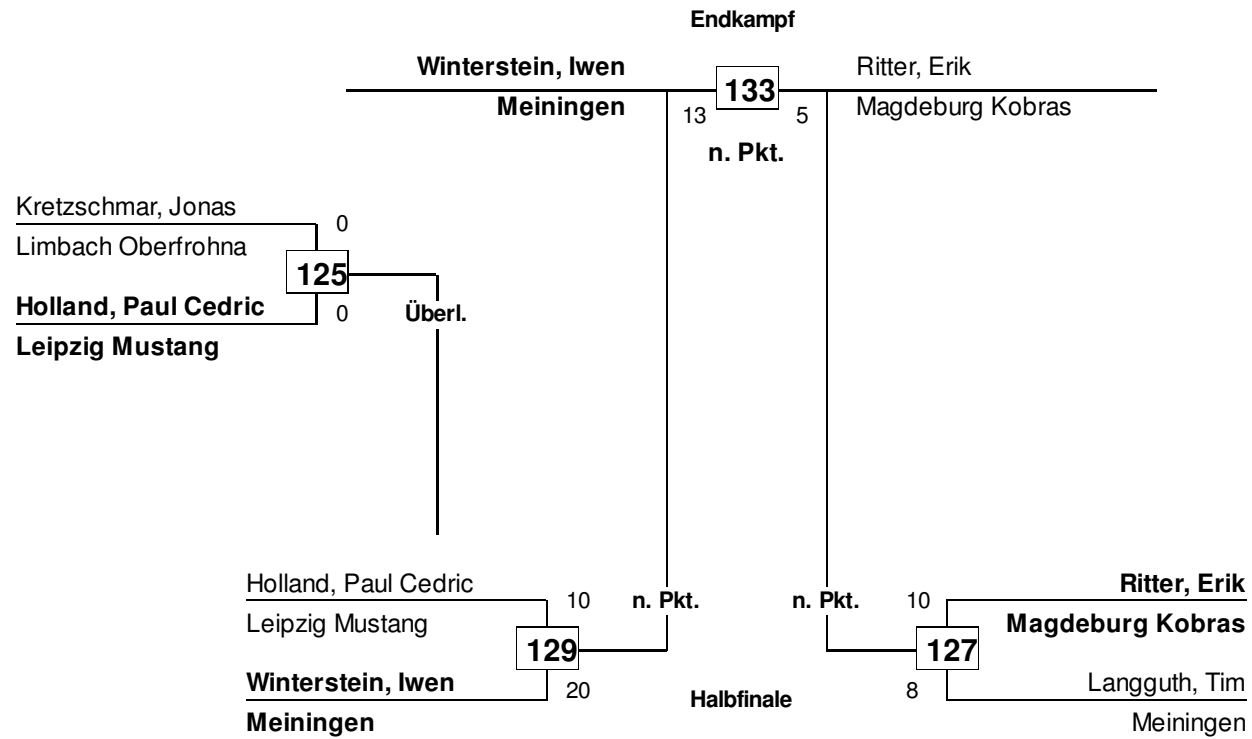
Endkampf

Winterstein, Iwen
Meiningen
133
13
5
Ritter, Erik
Magdeburg Kobras
n. Pkt.

Kretzschmar, Jonas
Limbach Oberfrohna
0
125
Holland, Paul Cedric
Leipzig Mustang
0
Überl.

Holland, Paul Cedric
Leipzig Mustang
10
129
Winterstein, Iwen
Meiningen
20
n. Pkt.

Halbfinale

n. Pkt.
10
Ritter, Erik
Magdeburg Kobras
127
8
Langguth, Tim
Meiningen